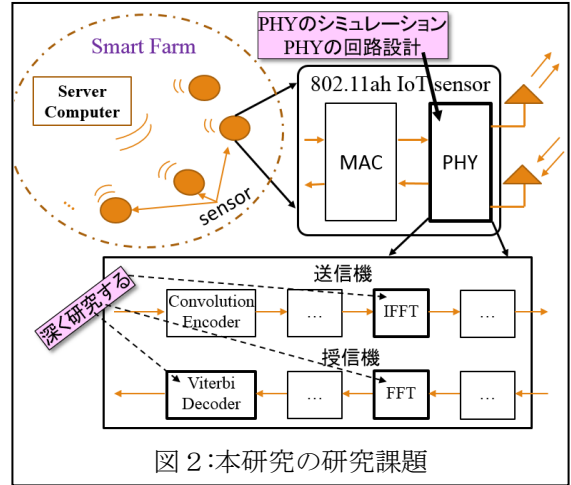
PHYのシミュレーション
PHYの回路設計

Smart Farm

Server Computer

sensor

...

802.11ah IoT sensor

MAC

PHY

送信機

深く研究する

Convolution Encoder

...

IFFT

...

授信機

Viterbi Decoder

...

FFT

...

図２:本研究の研究課題